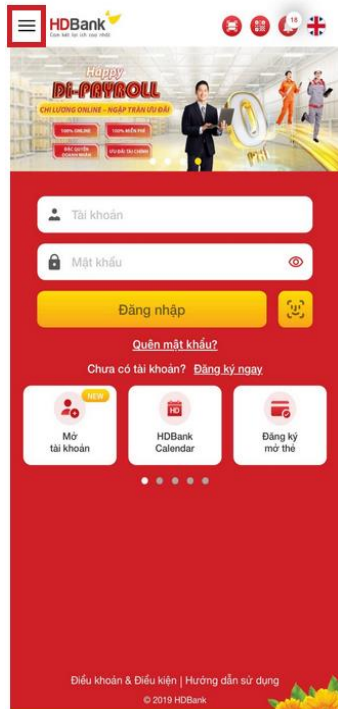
HDBank
Cam kết lợi ích cao nhất

18

Happy
DI-PAYROLL
CHI LƯƠNG ONLINE - NGẬP TRÀN ƯU ĐÃI
100% ONLINE
100% MIỄN PHÍ
ĐẶC QUYỀN DOANH NHÂN
ƯU ĐÃI TÀI CHÍNH

Tài khoản
Mật khẩu
Đăng nhập
Quên mật khẩu?
Chưa có tài khoản? Đăng ký ngay

NEW
Mở tài khoản
HD
HDBank Calendar
Đăng ký mở thẻ

Điều khoản & Điều kiện | Hướng dẫn sử dụng
© 2019 HDBank